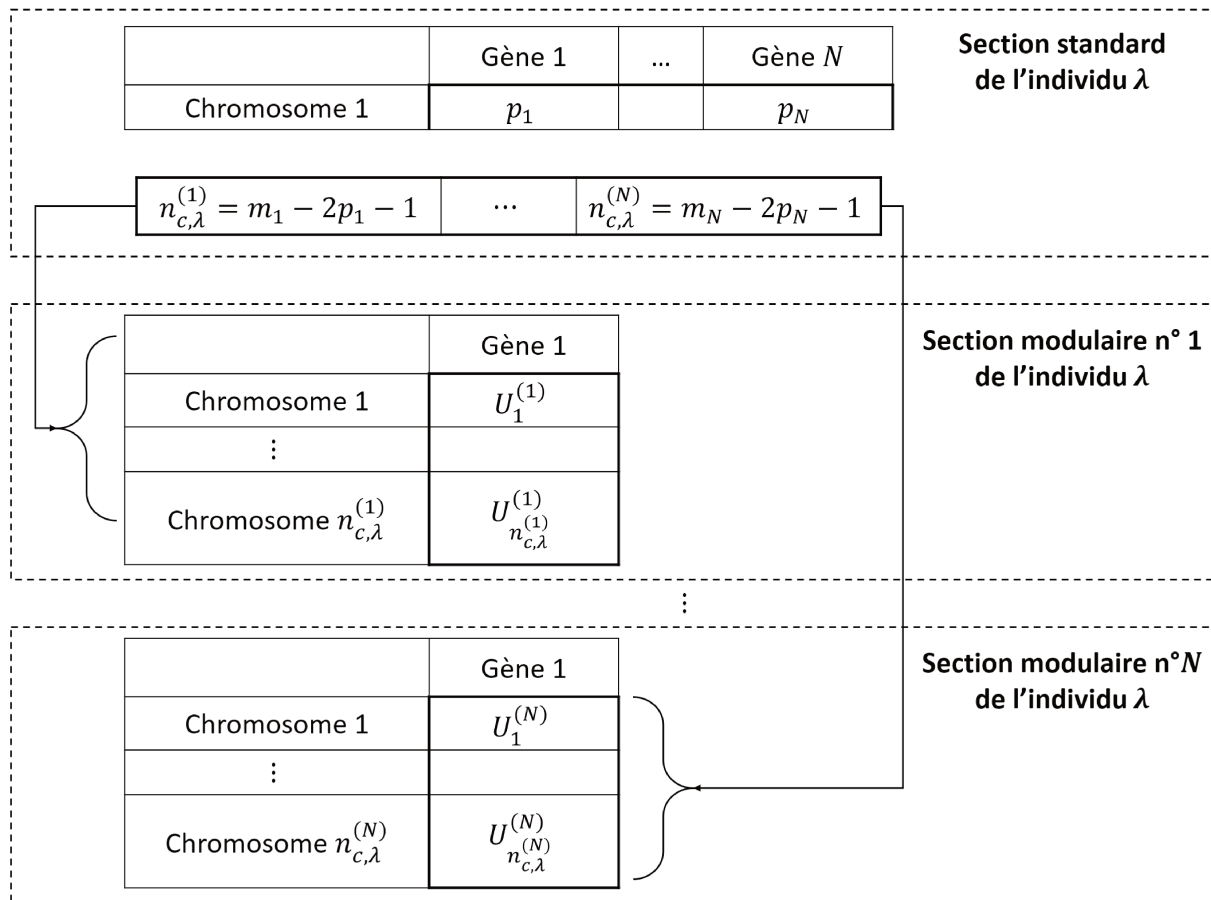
| | Gène 1 | … | Gène $N$ |
|---|---|---|---|
| Chromosome 1 | $p_1$ | | $p_N$ |

**Section standard de l'individu $\lambda$**

| $n_{c,\lambda}^{(1)} = m_1 - 2p_1 - 1$ | $\cdots$ | $n_{c,\lambda}^{(N)} = m_N - 2p_N - 1$ |
|---|---|---|

| | Gène 1 |
|---|---|
| Chromosome 1 | $U_1^{(1)}$ |
| ⋮ | |
| Chromosome $n_{c,\lambda}^{(1)}$ | $U_{n_{c,\lambda}^{(1)}}^{(1)}$ |

**Section modulaire n° 1 de l'individu $\lambda$**

⋮

| | Gène 1 |
|---|---|
| Chromosome 1 | $U_1^{(N)}$ |
| ⋮ | |
| Chromosome $n_{c,\lambda}^{(N)}$ | $U_{n_{c,\lambda}^{(N)}}^{(N)}$ |

**Section modulaire n°$N$ de l'individu $\lambda$**